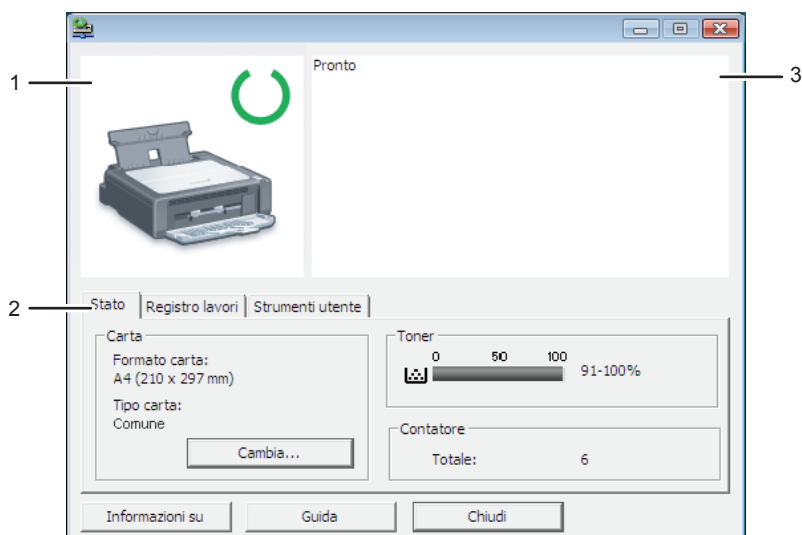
1

Pronto

3

2

Stato | Registro lavori | Strumenti utente

Carta
Formato carta:
A4 (210 x 297 mm)

Tipo carta:
Comune

Cambia...

Toner
0 50 100
91-100%

Contatore
Totale: 6

Informazioni su
Guida
Chiudi